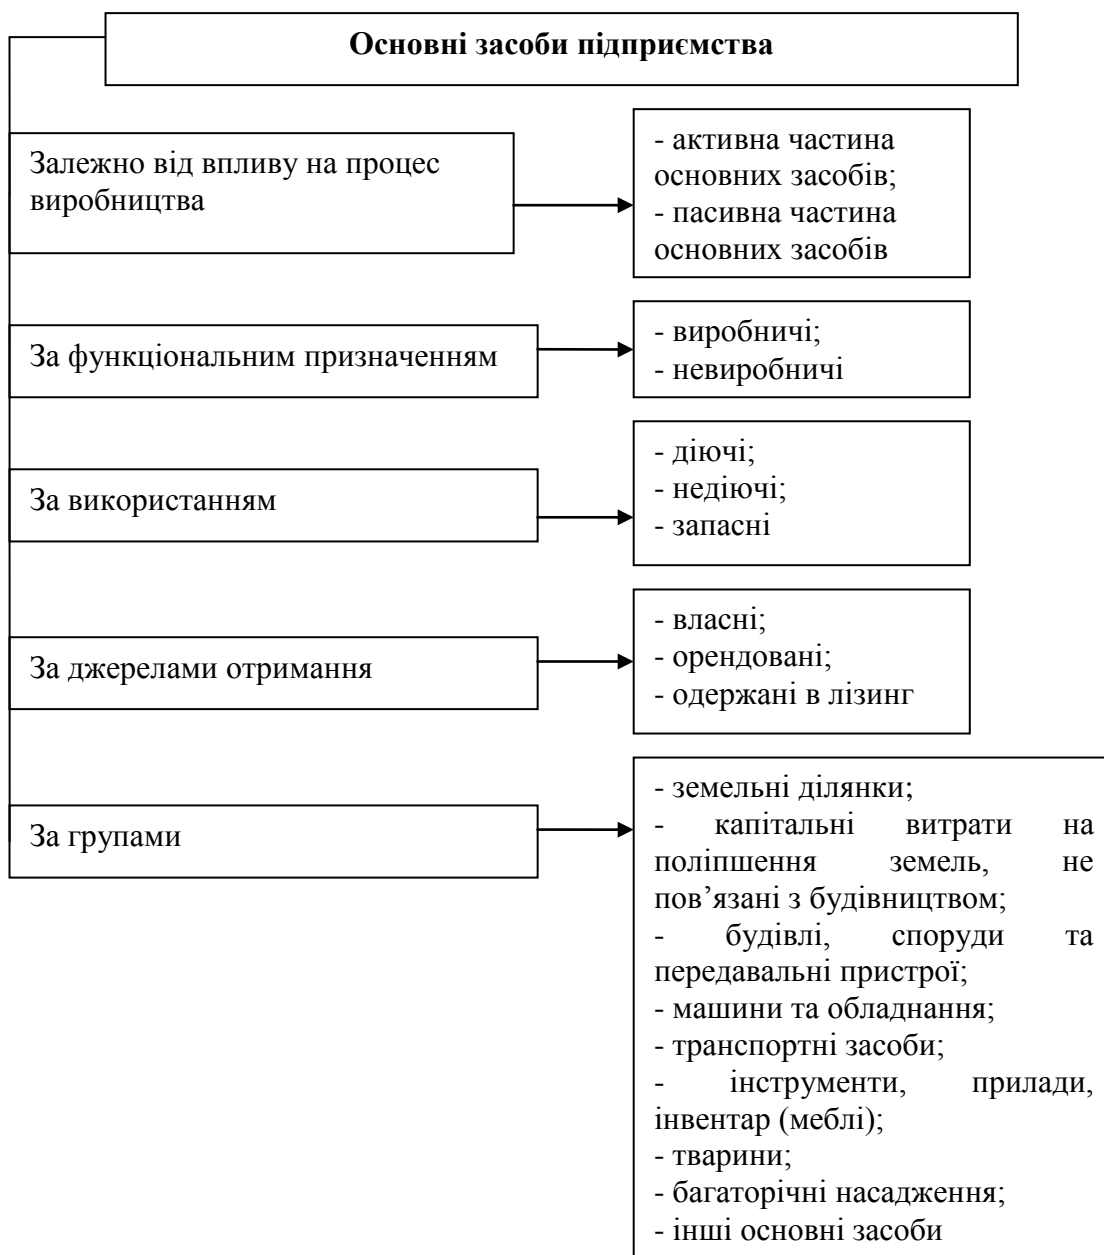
Основні засоби підприємства

Залежно від впливу на процес виробництва

- активна частина основних засобів;
- пасивна частина основних засобів

За функціональним призначенням

- виробничі;
- невиробничі

За використанням

- діючі;
- недіючі;
- запасні

За джерелами отримання

- власні;
- орендовані;
- одержані в лізинг

За групами

- земельні ділянки;
- капітальні витрати на поліпшення земель, не пов’язані з будівництвом;
- будівлі, споруди та передавальні пристрої;
- машини та обладнання;
- транспортні засоби;
- інструменти, прилади, інвентар (меблі);
- тварини;
- багаторічні насадження;
- інші основні засоби